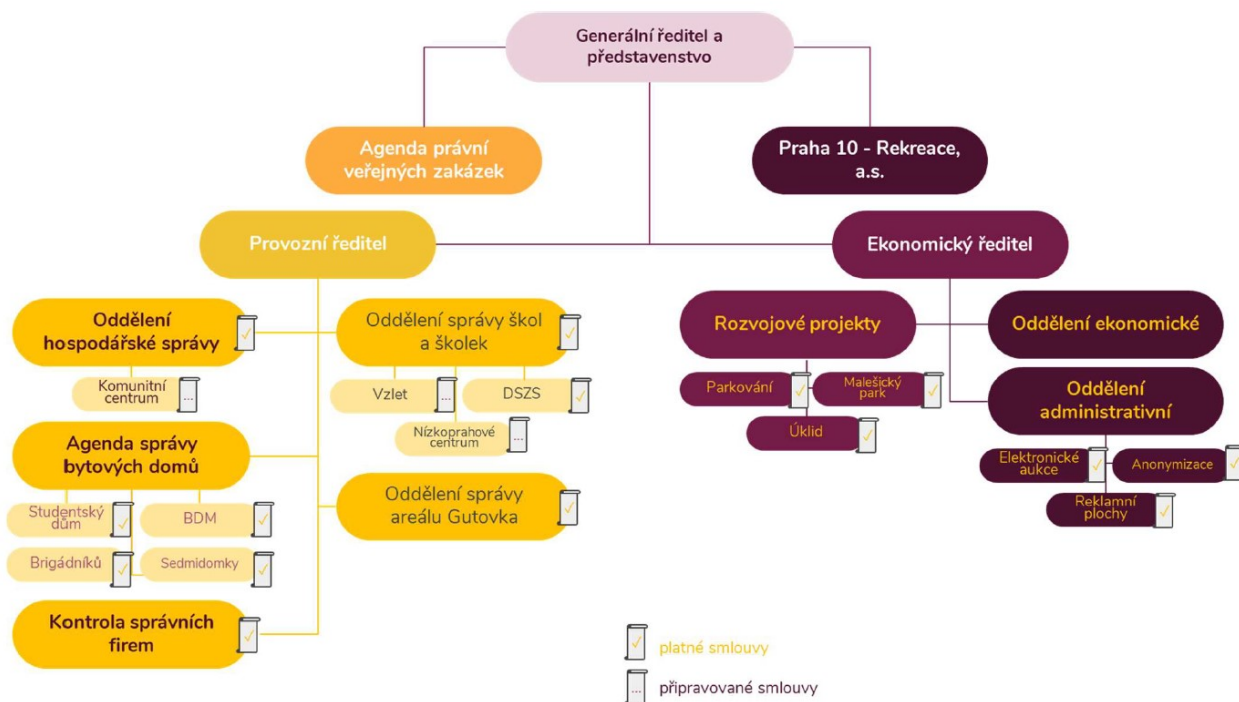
Generální ředitel a představenstvo

Agenda právní veřejných zakázek

Praha 10 - Rekreace, a.s.

Provozní ředitel

Ekonomický ředitel

Oddělení hospodářské správy

Komunitní centrum

Agenda správy bytových domů

Studentský dům

BDM

Brigádníků

Sedmidomky

Kontrola správních firem

Oddělení správy škol a školek

Vzlet

DSZS

Nízkoprahové centrum

Oddělení správy areálu Gutovka

Rozvojové projekty

Parkování

Malešický park

Úklid

Oddělení ekonomické

Oddělení administrativní

Elektronické aukce

Anonymizace

Reklamní plochy

platné smlouvy

připravované smlouvy